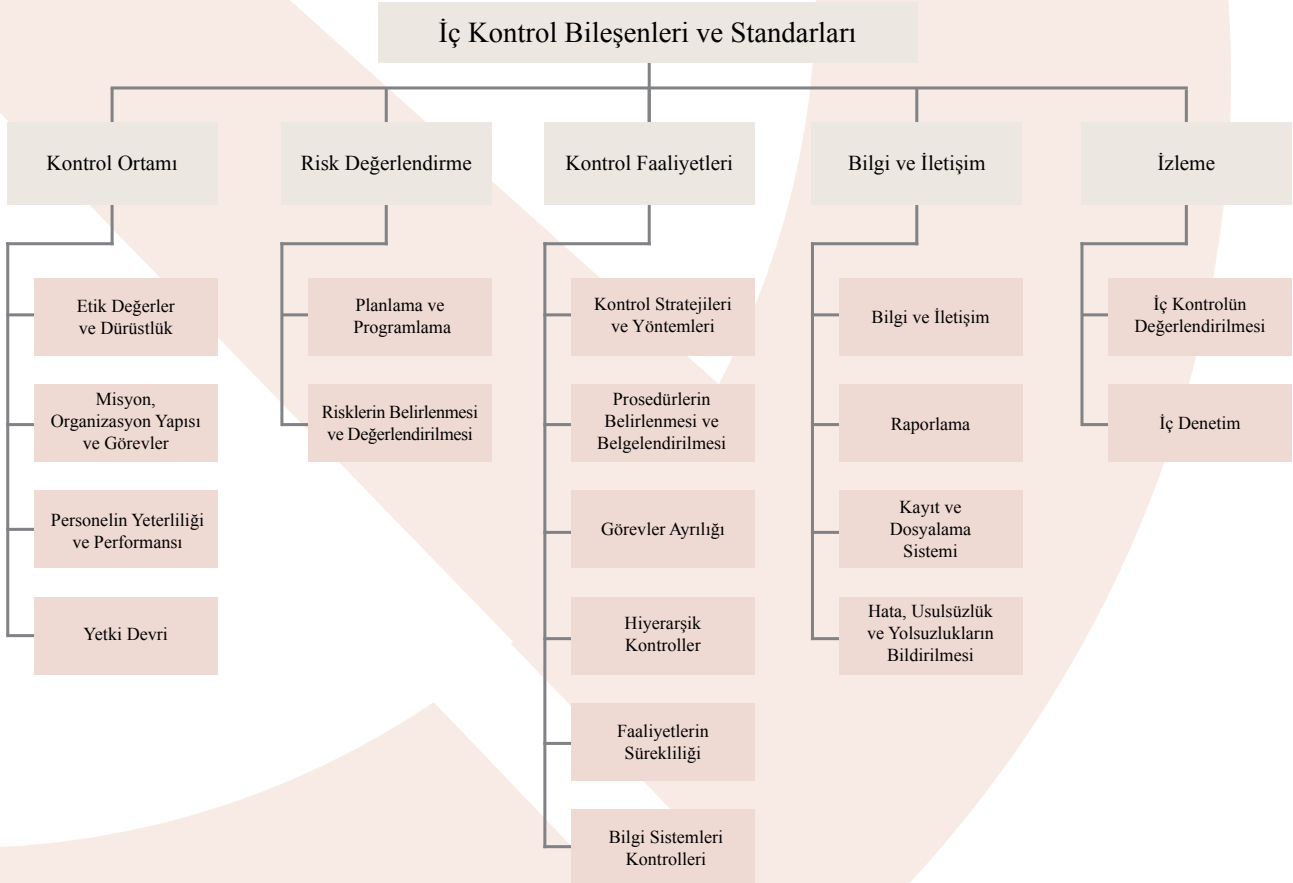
İç Kontrol Bileşenleri ve Standarları

Kontrol Ortamı

Etik Değerler ve Dürüstlük

Misyon, Organizasyon Yapısı ve Görevler

Personelin Yeterliliği ve Performansı

Yetki Devri

Risk Değerlendirme

Planlama ve Programlama

Risklerin Belirlenmesi ve Değerlendirilmesi

Kontrol Faaliyetleri

Kontrol Stratejileri ve Yöntemleri

Prosedürlerin Belirlenmesi ve Belgelendirilmesi

Görevler Ayrılığı

Hiyerarşik Kontroller

Faaliyetlerin Sürekliliği

Bilgi Sistemleri Kontrolleri

Bilgi ve İletişim

Bilgi ve İletişim

Raporlama

Kayıt ve Dosyalama Sistemi

Hata, Usulsüzlük ve Yolsuzlukların Bildirilmesi

İzleme

İç Kontrolün Değerlendirilmesi

İç Denetim